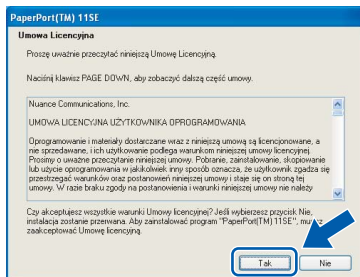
PaperPort(TM) 11SE

Umowa Licencyjna

Proszę uważnie przeczytać niniejszą Umowę Licencyjną.

Naciśnij klawisz PAGE DOWN, aby zobaczyć dalszą część umowy.

Nuance Communications, Inc.

UMOWA LICENCYJNA UŻYTKOWNIKA OPROGRAMOWANIA

Oprogramowanie i materiały dostarczane wraz z niniejszą umową są licencjonowane, a nie sprzedawane, i ich użytkowanie podlega warunkom niniejszej umowy licencyjnej. Prosimy o uważne przeczytanie niniejszej umowy. Pobranie, zainstalowanie, skopiowanie lub użycie oprogramowania w jakikolwiek inny sposób oznacza, że użytkownik zgadza się przestrzegać warunków oraz postanowień niniejszej umowy i staje się on stroną tej umowy. W razie braku zgody na postanowienia i warunki niniejszej umowy nie należy

Czy akceptujesz wszystkie warunki Umowy licencyjnej? Jeśli wybierzesz przycisk Nie, instalacja zostanie przerwana. Aby zainstalować program "PaperPort(TM) 11SE", mu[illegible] zaakceptować Umowę licencyjną.

Tak

Nie